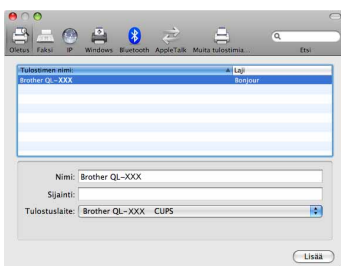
Oletus Faksi IP Windows Bluetooth AppleTalk Muita tulostimia... Etsi

| Tulostimen nimi | Laji |
|---|---|
| Brother QL-XXX | Bonjour |

Nimi: Brother QL-XXX
Sijainti:
Tulostuslaite: Brother QL-XXX CUPS

Lisää